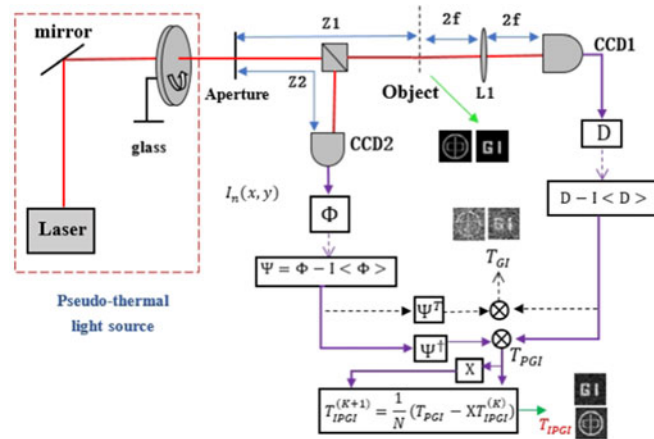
mirror

glass

Laser

Pseudo-thermal light source

Aperture

Z1

Z2

2f

2f

Object

L1

CCD1

CCD2

GI

$I_n(x, y)$

$\Phi$

D

$D - I < D >$

$\Psi = \Phi - I < \Phi >$

GI

$T_{GI}$

$\Psi^T$

$\Psi^\dagger$

$T_{PGI}$

X

$T_{IPGI}^{(K+1)} = \frac{1}{N}(T_{PGI} - XT_{IPGI}^{(K)})$

GI

$T_{IPGI}$